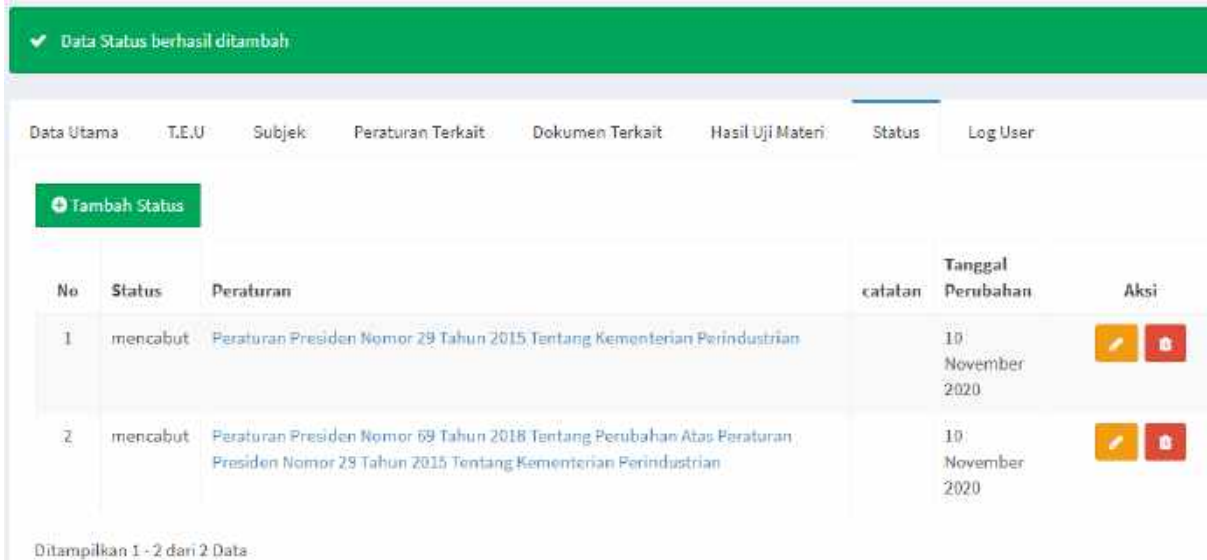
Data Status berhasil ditambah

Data Utama T.E.U Subjek Peraturan Terkait Dokumen Terkait Hasil Uji Materi Status Log User

Tambah Status

| No | Status | Peraturan | catatan | Tanggal Perubahan | Aksi |
|---|---|---|---|---|---|
| 1 | mencabut | Peraturan Presiden Nomor 29 Tahun 2015 Tentang Kementerian Perindustrian | | 10 November 2020 | |
| 2 | mencabut | Peraturan Presiden Nomor 69 Tahun 2018 Tentang Perubahan Atas Peraturan Presiden Nomor 29 Tahun 2015 Tentang Kementerian Perindustrian | | 10 November 2020 | |

Ditampilkan 1 - 2 dari 2 Data